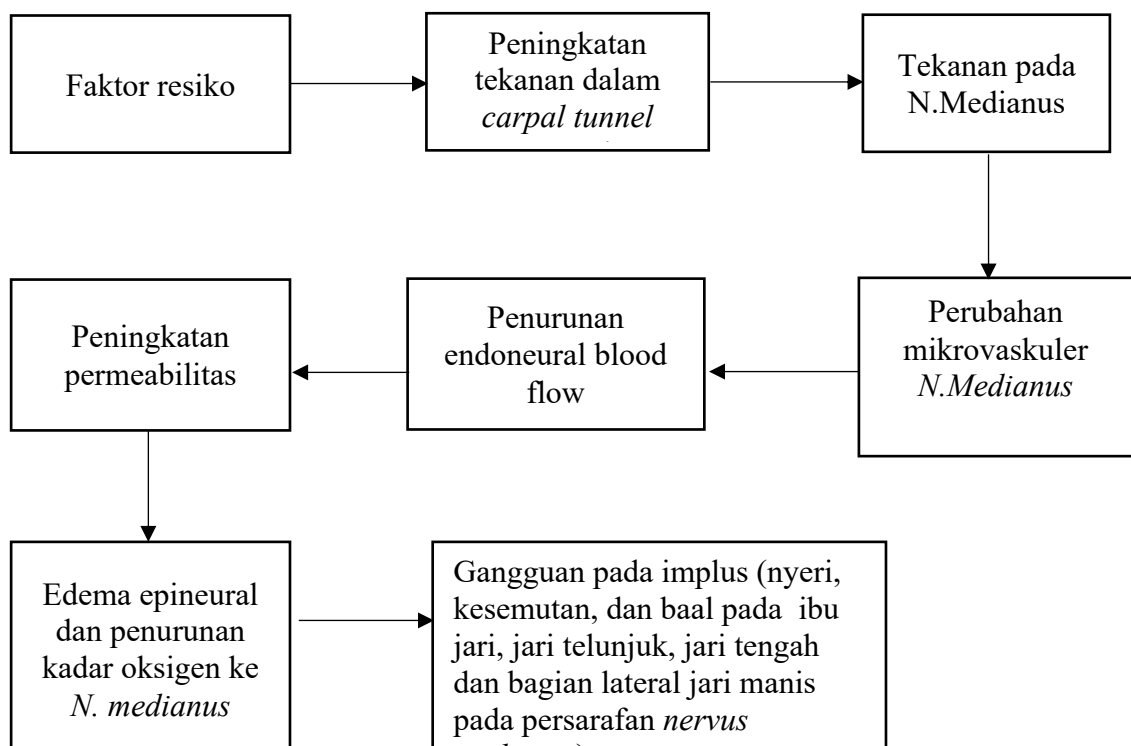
Faktor resiko

Peningkatan tekanan dalam *carpal tunnel*

Tekanan pada N.Medianus

Perubahan mikrovaskuler *N.Medianus*

Penurunan endoneural blood flow

Peningkatan permeabilitas

Edema epineural dan penurunan kadar oksigen ke *N. medianus*

Gangguan pada implus (nyeri, kesemutan, dan baal pada ibu jari, jari telunjuk, jari tengah dan bagian lateral jari manis pada persarafan *nervus* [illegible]